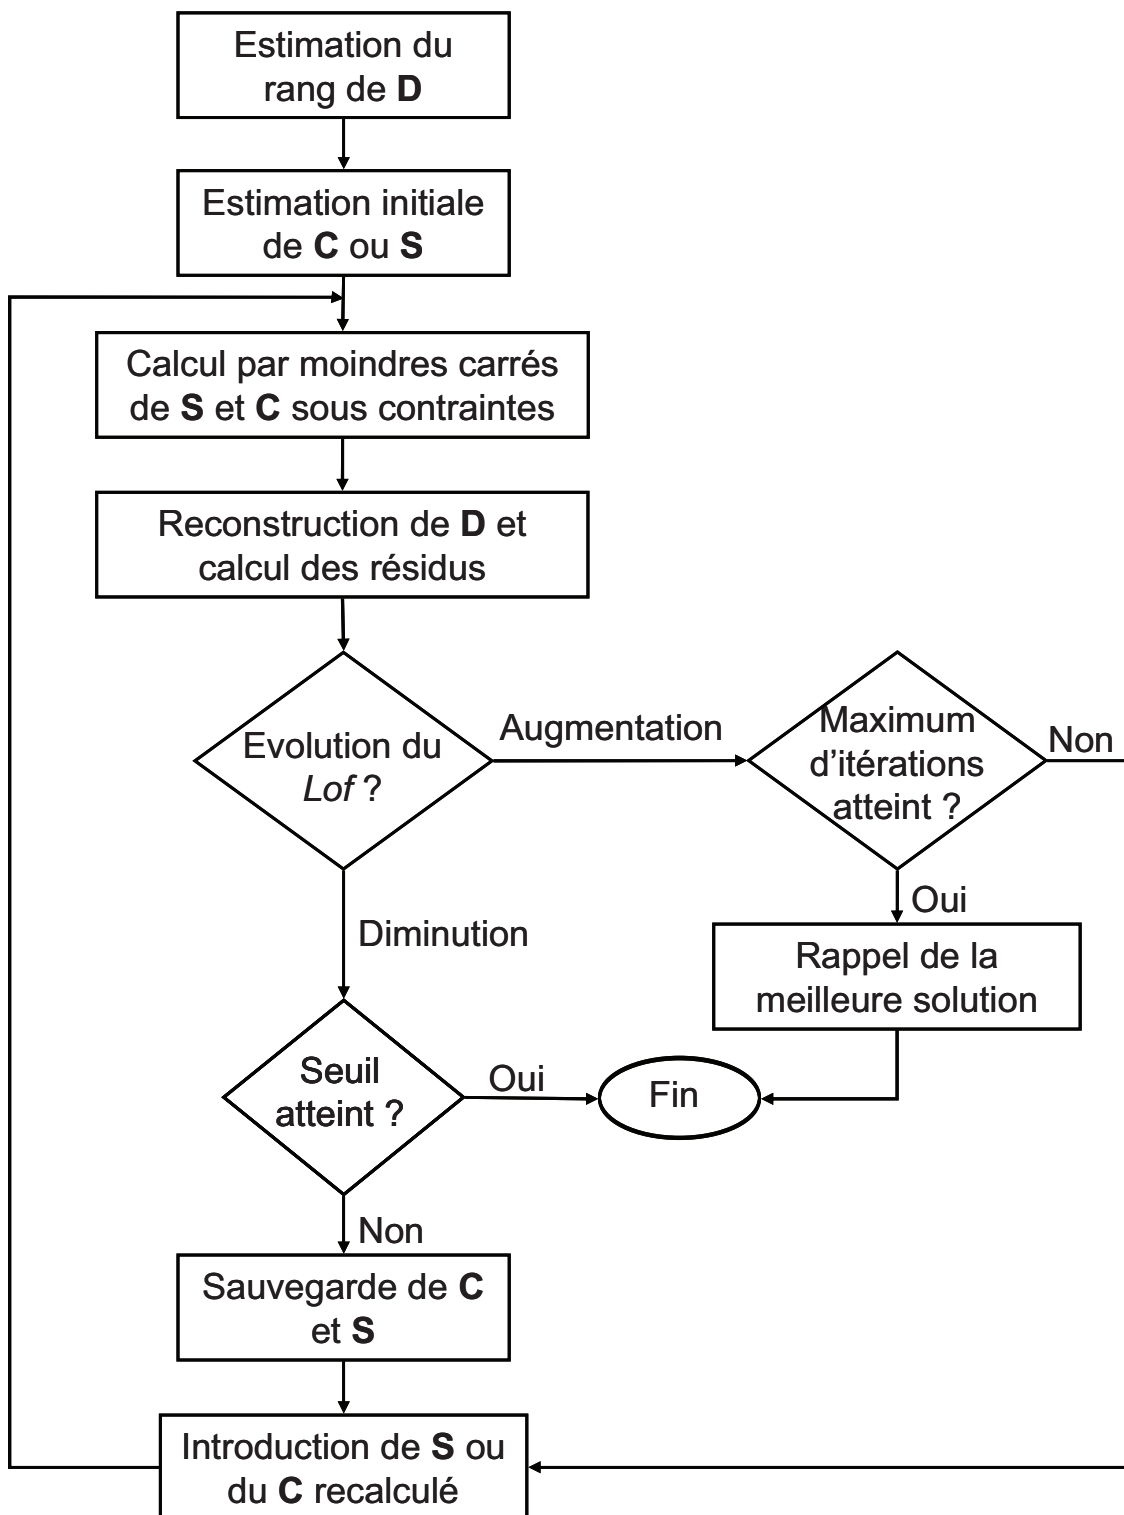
Estimation du rang de **D**

Estimation initiale de **C** ou **S**

Calcul par moindres carrés de **S** et **C** sous contraintes

Reconstruction de **D** et calcul des résidus

Evolution du *Lof* ?

Augmentation

Maximum d'itérations atteint ?

Non

Oui

Rappel de la meilleure solution

Diminution

Seuil atteint ?

Oui

Fin

Non

Sauvegarde de **C** et **S**

Introduction de **S** ou du **C** recalculé